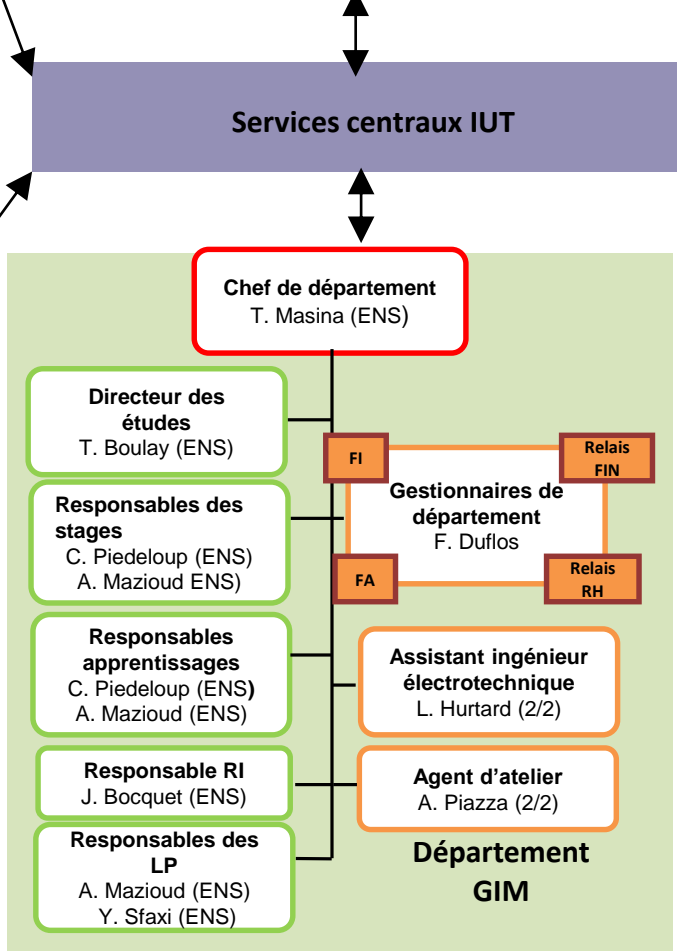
Services centraux IUT

Chef de département
T. Masina (ENS)

Directeur des études
T. Boulay (ENS)

FI

Relais FIN

Gestionnaires de département
F. Duflos

FA

Relais RH

Responsables des stages
C. Piedeloup (ENS)
A. Mazioud ENS)

Responsables apprentissages
C. Piedeloup (ENS)
A. Mazioud (ENS)

Assistant ingénieur électrotechnique
L. Hurtard (2/2)

Responsable RI
J. Bocquet (ENS)

Agent d'atelier
A. Piazza (2/2)

Responsables des LP
A. Mazioud (ENS)
Y. Sfaxi (ENS)

Département GIM